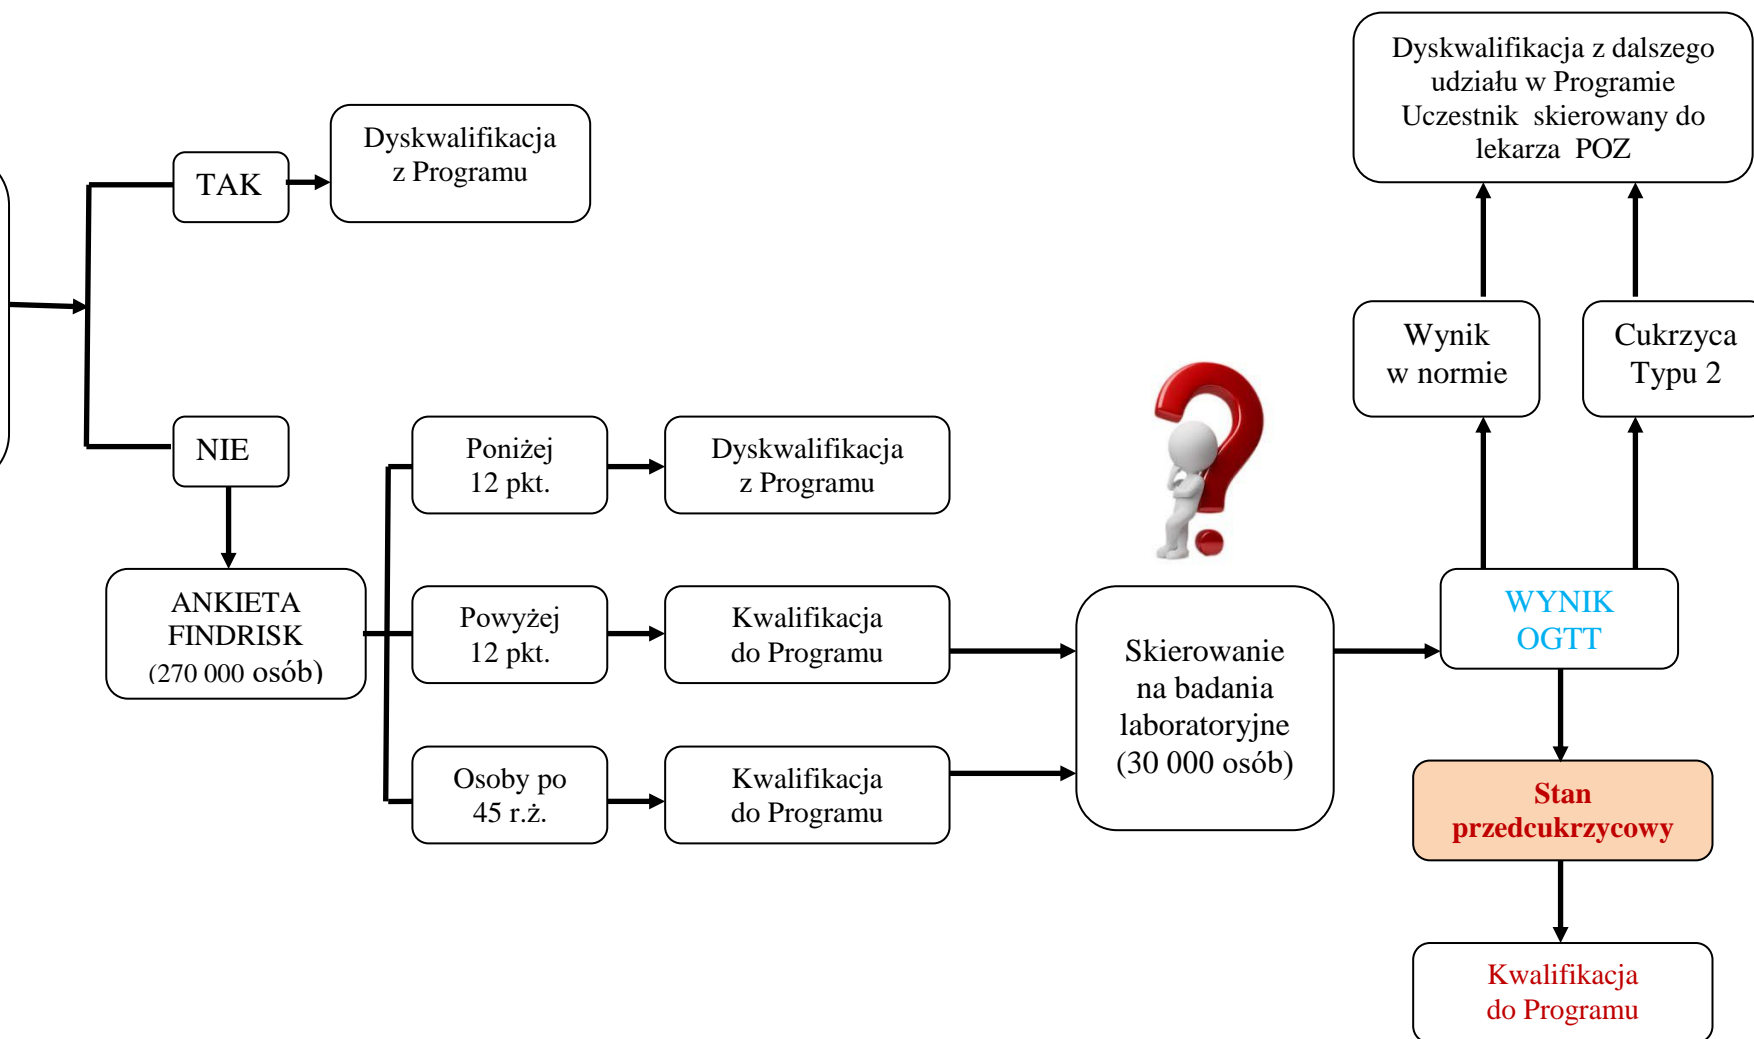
TAK

Dyskwalifikacja z Programu

NIE

ANKIETA FINDRISK (270 000 osób)

Poniżej 12 pkt.

Dyskwalifikacja z Programu

Powyżej 12 pkt.

Kwalifikacja do Programu

Osoby po 45 r.ż.

Kwalifikacja do Programu

Skierowanie na badania laboratoryjne (30 000 osób)

WYNIK OGTT

Wynik w normie

Cukrzyca Typu 2

Dyskwalifikacja z dalszego udziału w Programie Uczestnik skierowany do lekarza POZ

Stan przedcukrzycowy

Kwalifikacja do Programu